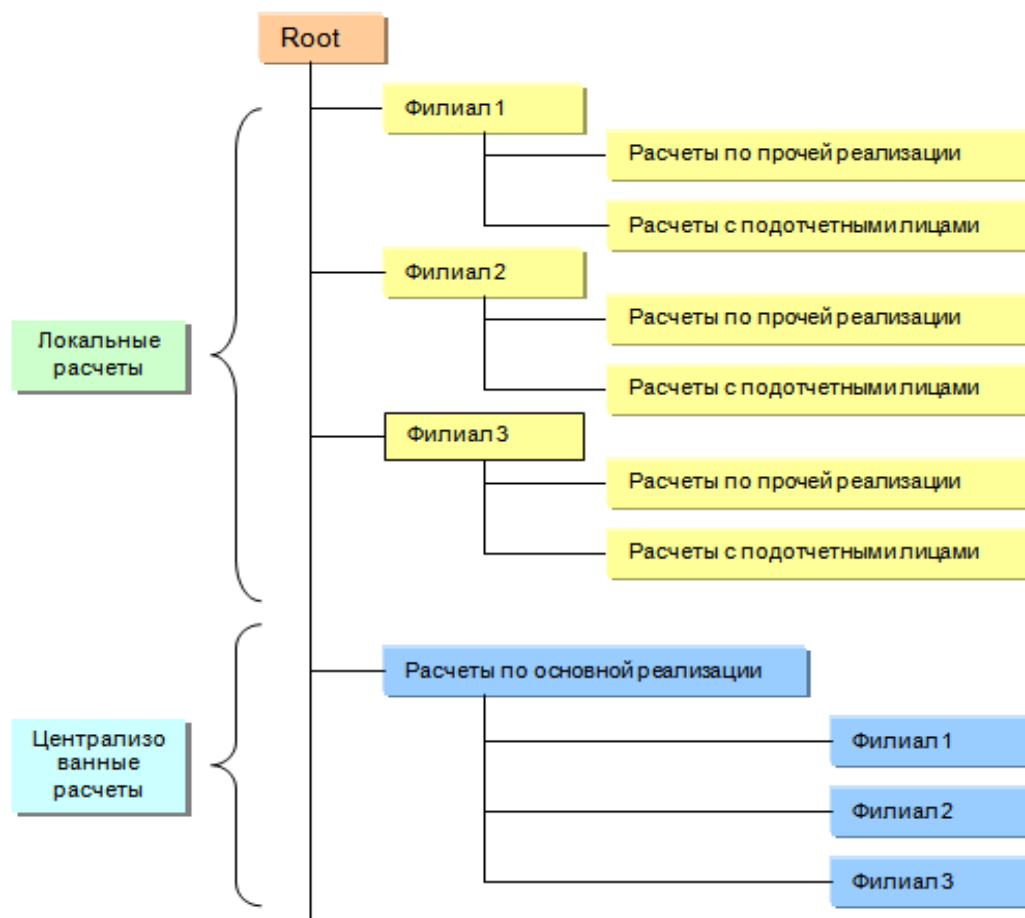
Root

Локальные расчеты

Филиал 1

Расчеты по прочей реализации

Расчеты с подотчетными лицами

Филиал 2

Расчеты по прочей реализации

Расчеты с подотчетными лицами

Филиал 3

Расчеты по прочей реализации

Расчеты с подотчетными лицами

Централизо ванные расчеты

Расчеты по основной реализации

Филиал 1

Филиал 2

Филиал 3